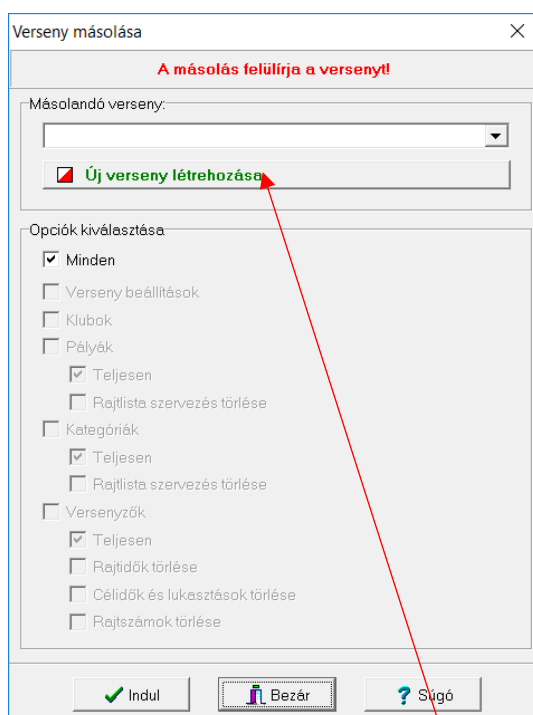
Verseny másolása
×
A másolás felülírja a versenyt!

Másolandó verseny:

Új verseny létrehozása

Opciók kiválasztása
Minden
Verseny beállítások
Klubok
Pályák
Teljesen
Rajtlista szervezés törlése
Kategóriák
Teljesen
Rajtlista szervezés törlése
Versenyzők
Teljesen
Rajtidők törlése
Célidők és lukasztások törlése
Rajtszámok törlése

Indul
Bezár
Súgó